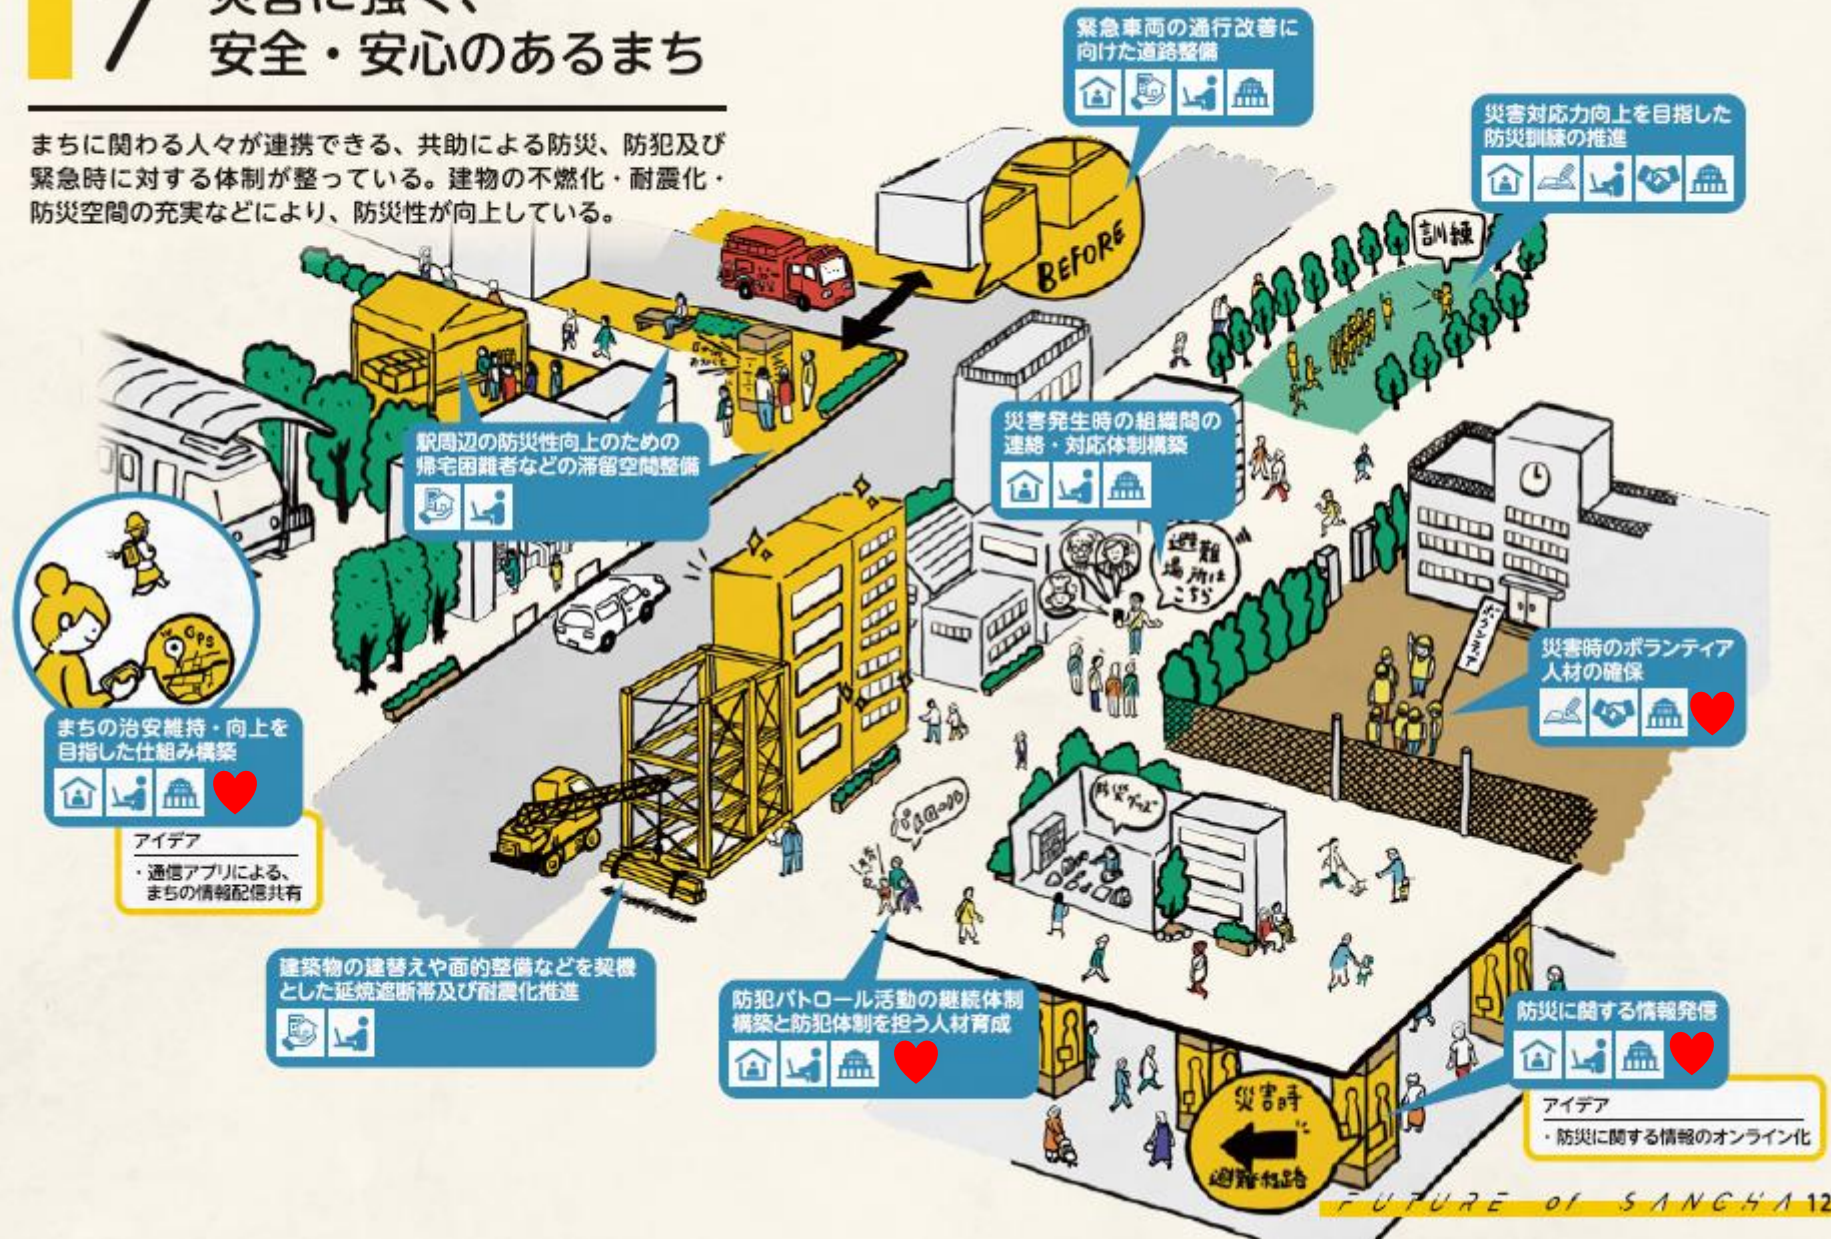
7 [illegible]
安全・安心のあるまち

まちに関わる人々が連携できる、共助による防災、防犯及び緊急時に対する体制が整っている。建物の不燃化・耐震化・防災空間の充実などにより、防災性が向上している。

緊急車両の通行改善に向けた道路整備

BEFORE

災害対応力向上を目指した防災訓練の推進

訓練

駅周辺の防災性向上のための帰宅困難者などの滞留空間整備

災害発生時の組織間の連絡・対応体制構築

避難場所はこちら

まちの治安維持・向上を目指した仕組み構築

アイデア
・通信アプリによる、まちの情報配信共有

GPS

災害時のボランティア人材の確保

ボランティア

防災グッズ

パトロール

建築物の建替えや面的整備などを契機とした延焼遮断帯及び耐震化推進

防犯パトロール活動の継続体制構築と防犯体制を担う人材育成

防災に関する情報発信

アイデア
・防災に関する情報のオンライン化

災害時
避難経路

FUTURE of SANCHA 12